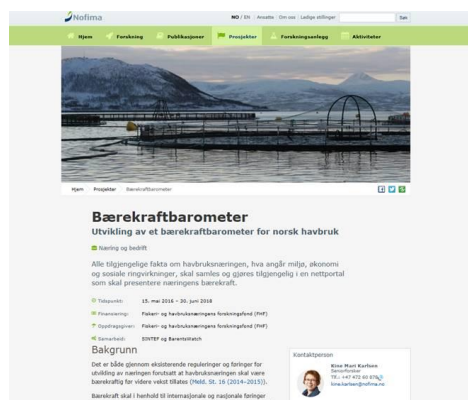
Nofima

NO | EN | Ansatte | Om oss | Ledige stillinger | Søk

Hjem | Forskning | Publikasjoner | Prosjekter | Forskningsanlegg | Aktiviteter

Hjem > Prosjekter > Bærekraftbarometer

Bærekraftbarometer

Utvikling av et bærekraftbarometer for norsk havbruk

Næring og bedrift

Alle tilgjengelige fakta om havbruksnæringen, hva angår miljø, økonomi og sosiale ringvirkninger, skal samles og gjøres tilgjengelig i en nettportal som skal presentere næringens bærekraft.

Tidspunkt: 15. mai 2016 – 30. juni 2018

Finansiering: Fiskeri- og havbruksnæringens forskningsfond (FHF)

Oppdragsgiver: Fiskeri- og havbruksnæringens forskningsfond (FHF)

Samarbeid: SINTEF og Barentswatch

Bakgrunn

Det er både gjennom eksisterende reguleringer og føringer for utvikling av næringen forutsatt at havbruksnæringen skal være bærekraftig for videre vekst tillates (Meld. St. 16 (2014–2015)).

Bærekraft skal i henhold til internasjonale og nasjonale føringer

Kontaktperson

Kine Mari Karlsen
Seniorforsker
Tlf.: +47 472 40 876
kine.karlsen@nofima.no